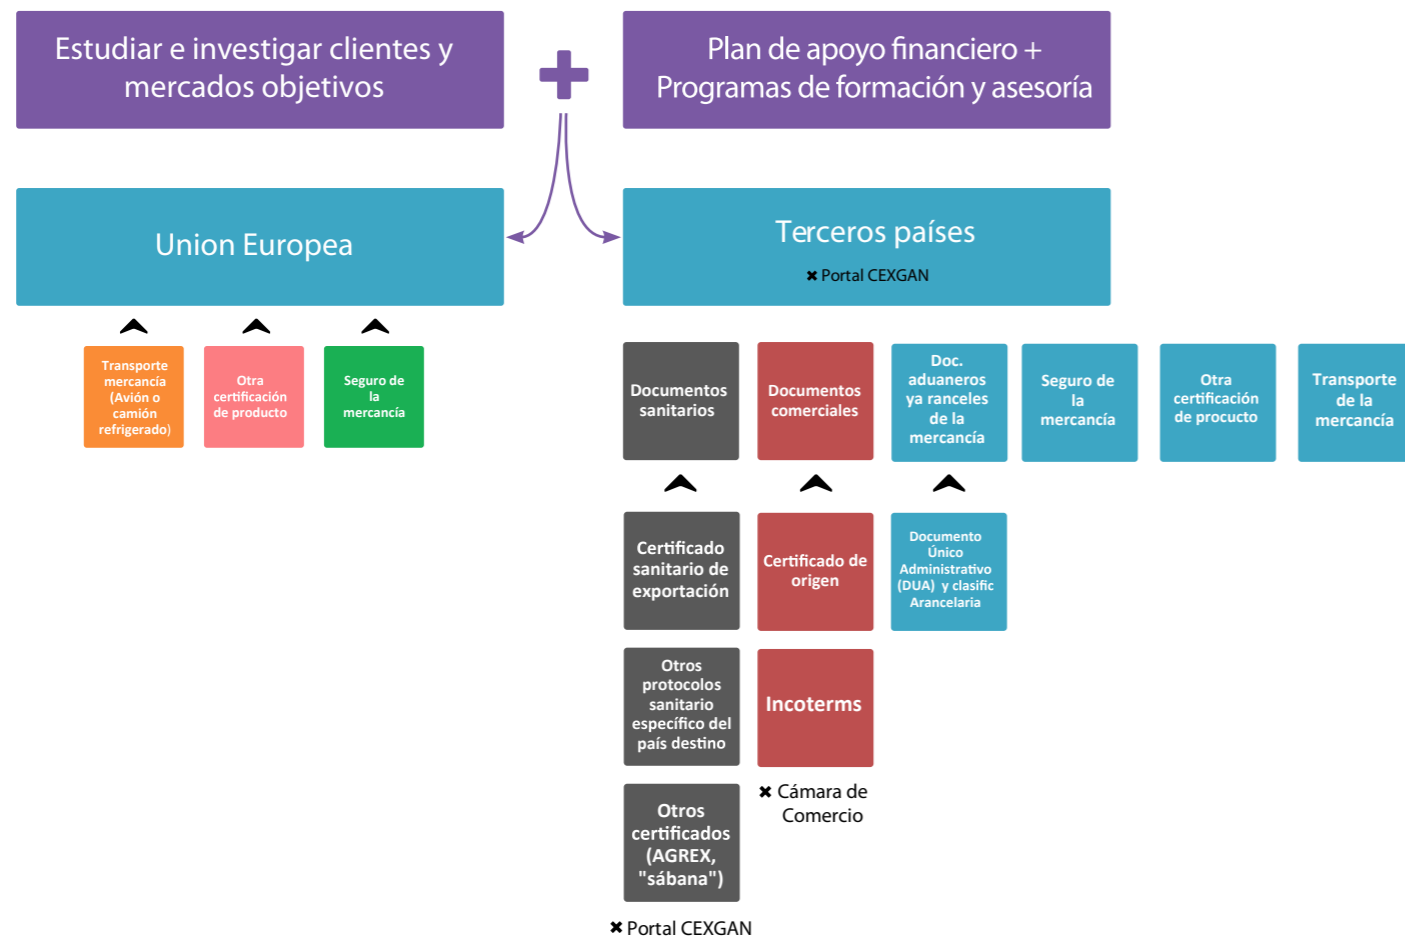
Estudiar e investigar clientes y mercados objetivos

Plan de apoyo financiero + Programas de formación y asesoría

Union Europea

Terceros países

✖ Portal CEXGAN

Transporte mercancía (Avión o camión refrigerado)

Otra certificación de producto

Seguro de la mercancía

Documentos sanitarios

Documentos comerciales

Doc. aduaneros ya ranceles de la mercancía

Seguro de la mercancía

Otra certificación de procucto

Transporte de la mercancía

Certificado sanitario de exportación

Certificado de origen

Documento Único Administrativo (DUA) y clasific Arancelaria

Otros protocolos sanitario específico del país destino

Incoterms

✖ Cámara de Comercio

Otros certificados (AGREX, "sábana")

✖ Portal CEXGAN